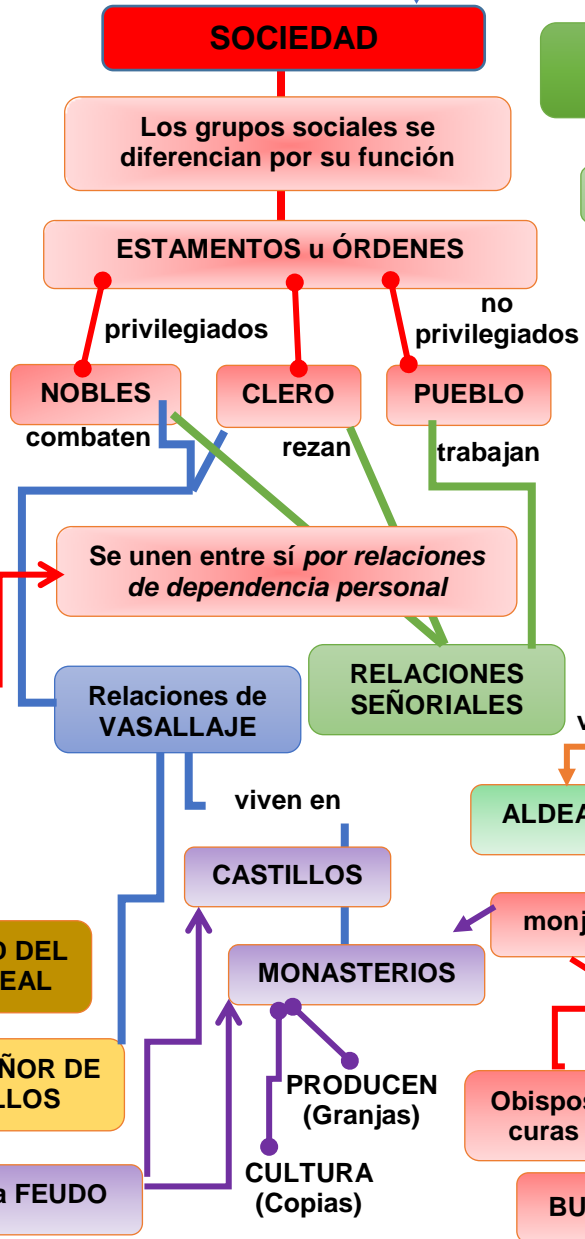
SOCIEDAD

Los grupos sociales se diferencian por su función

ESTAMENTOS u ÓRDENES

privilegiados

no privilegiados

NOBLES

CLERO

PUEBLO

combaten

rezan

trabajan

Se unen entre sí *por relaciones de dependencia personal*

Relaciones de VASALLAJE

RELACIONES SEÑORIALES

v

viven en

ALDEA

CASTILLOS

monj

D DEL EAL

MONASTERIOS

ÑOR DE LLOS

PRODUCEN (Granjas)

Obispos curas

a FEUDO

CULTURA (Copias)

BU